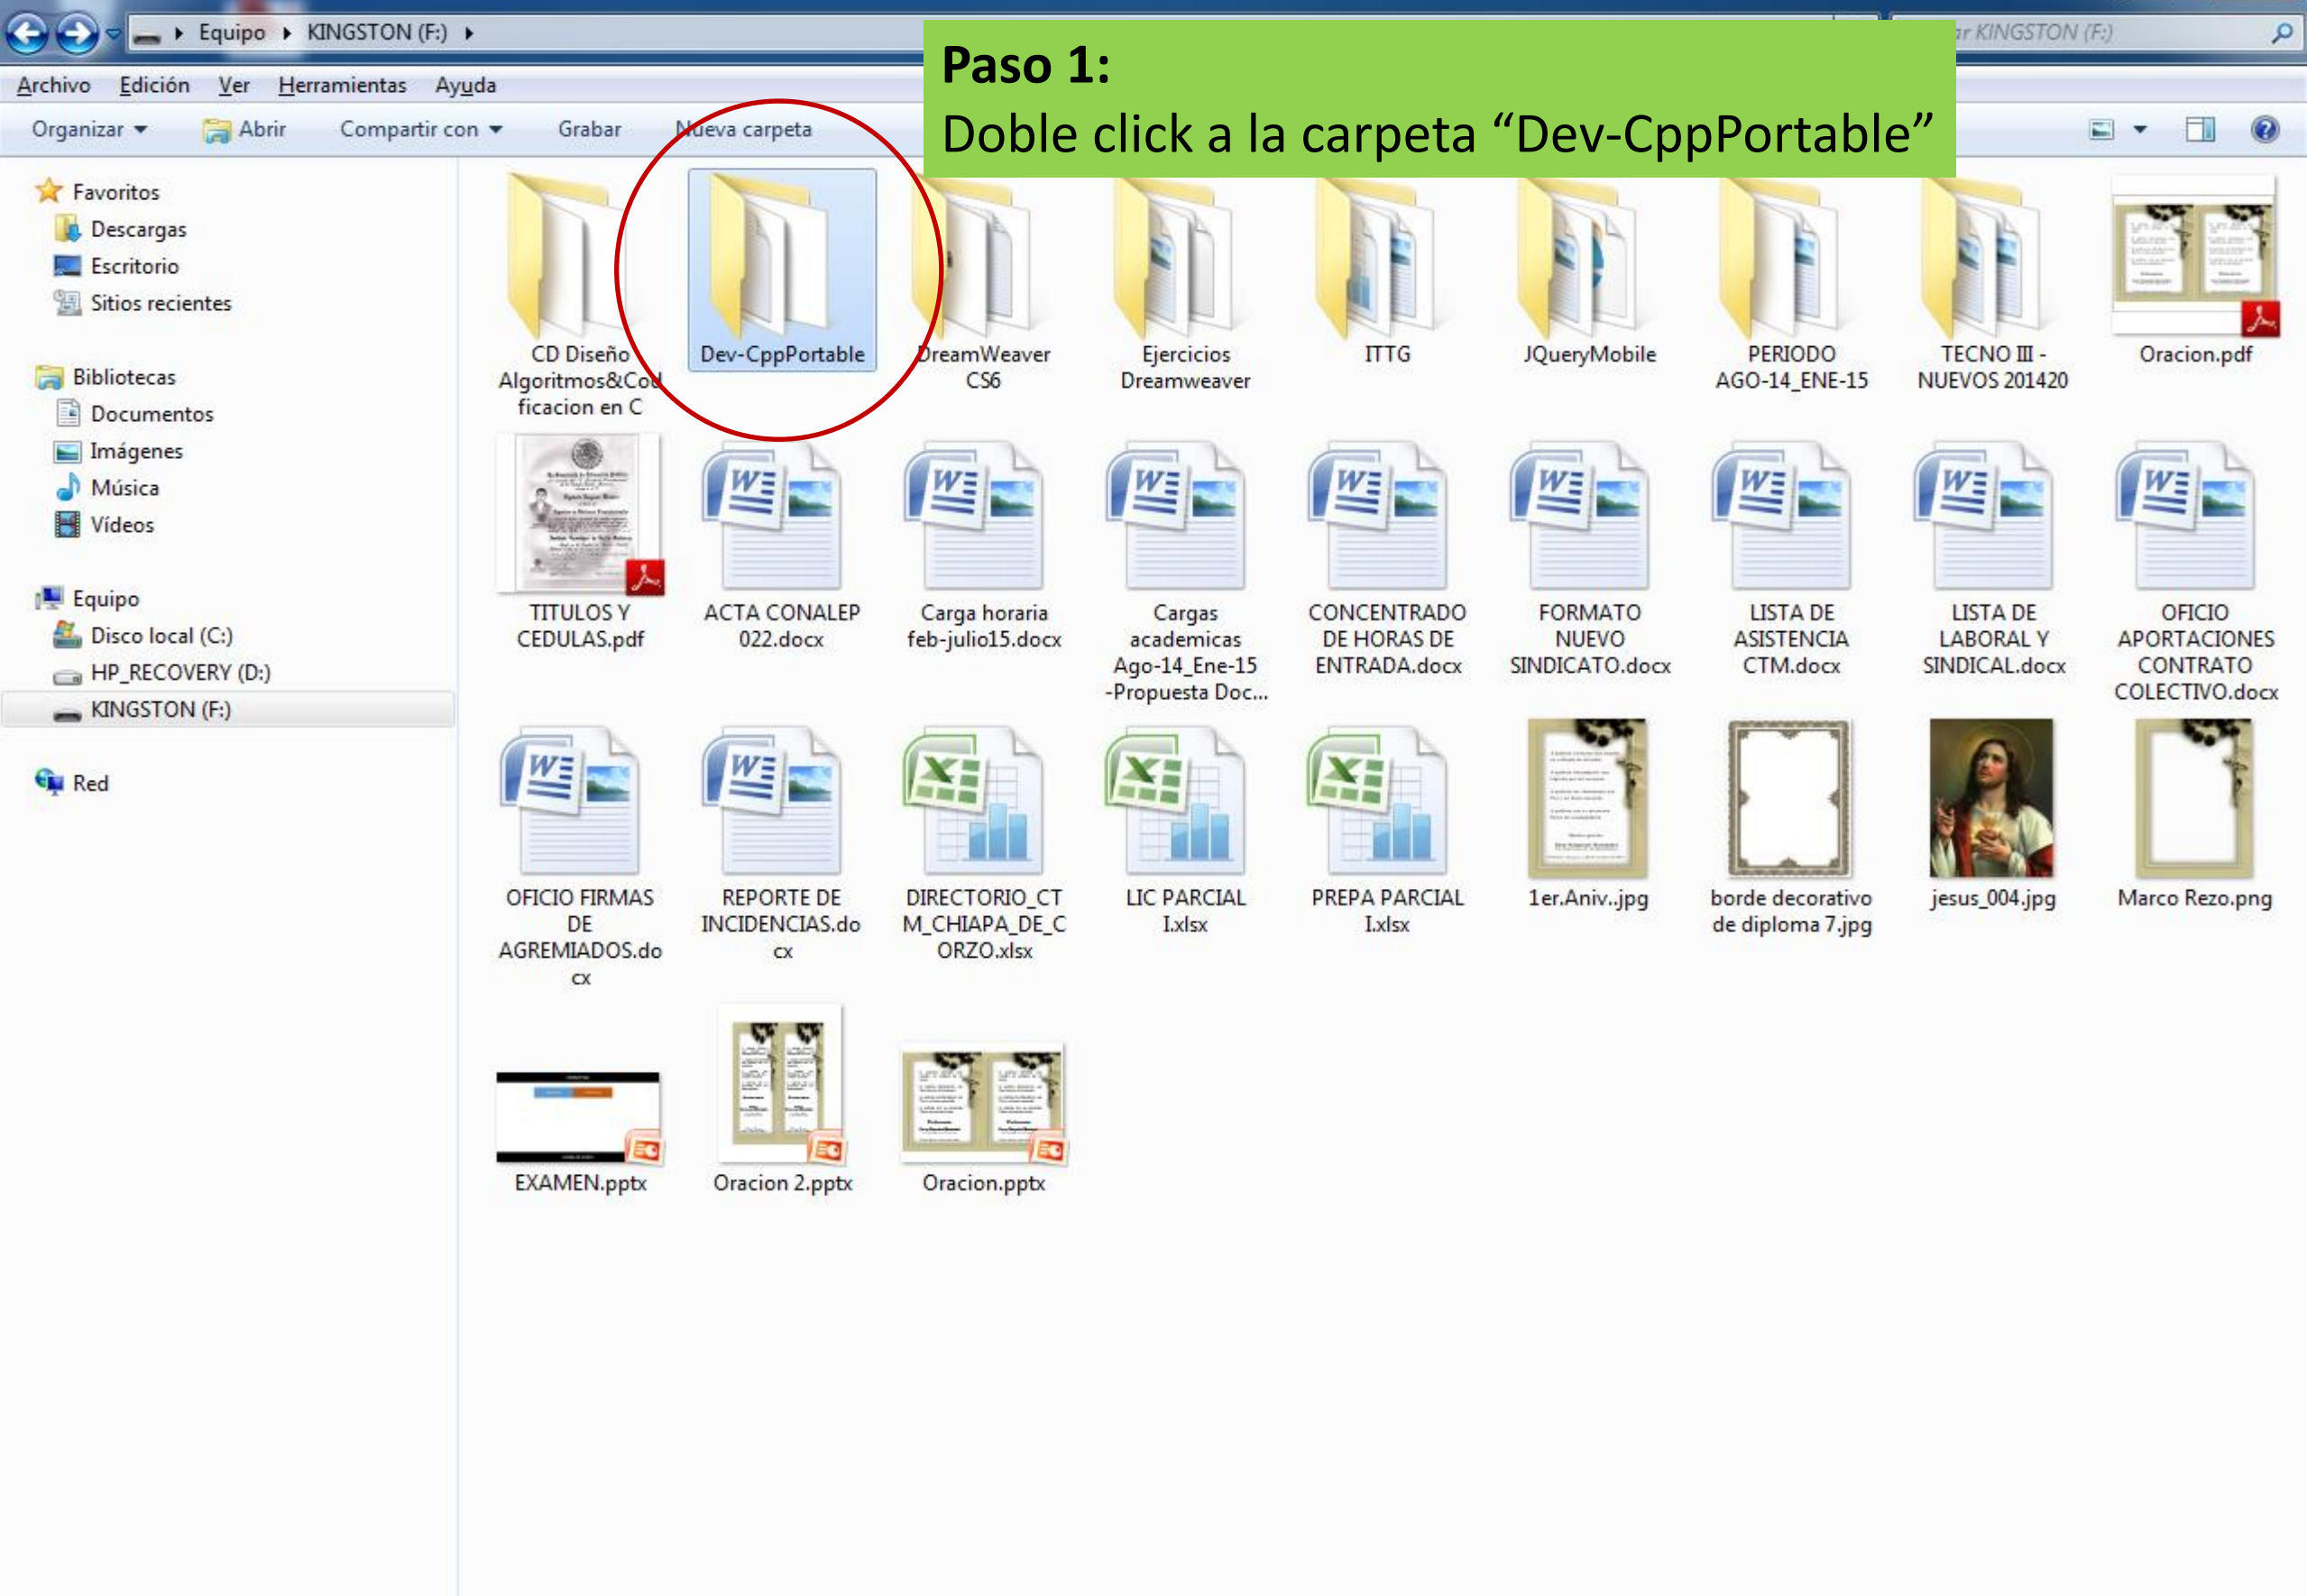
Equipo ▸ KINGSTON (F:) ▸

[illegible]r KINGSTON (F:)

Paso 1:
Doble click a la carpeta “Dev-CppPortable”

Archivo Edición Ver Herramientas Ayuda

Organizar ▾ Abrir Compartir con ▾ Grabar Nueva carpeta

Favoritos
Descargas
Escritorio
Sitios recientes

Bibliotecas
Documentos
Imágenes
Música
Vídeos

Equipo
Disco local (C:)
HP_RECOVERY (D:)
KINGSTON (F:)

Red

CD Diseño Algoritmos&Codificacion en C
Dev-CppPortable
DreamWeaver CS6
Ejercicios Dreamweaver
ITTG
JQueryMobile
PERIODO AGO-14_ENE-15
TECNO III - NUEVOS 201420
Oracion.pdf

TITULOS Y CEDULAS.pdf
ACTA CONALEP 022.docx
Carga horaria feb-julio15.docx
Cargas academicas Ago-14_Ene-15 -Propuesta Doc...
CONCENTRADO DE HORAS DE ENTRADA.docx
FORMATO NUEVO SINDICATO.docx
LISTA DE ASISTENCIA CTM.docx
LISTA DE LABORAL Y SINDICAL.docx
OFICIO APORTACIONES CONTRATO COLECTIVO.docx

OFICIO FIRMAS DE AGREMIADOS.docx
REPORTE DE INCIDENCIAS.docx
DIRECTORIO_CTM_CHIAPA_DE_CORZO.xlsx
LIC PARCIAL I.xlsx
PREPA PARCIAL I.xlsx
1er.Aniv..jpg
borde decorativo de diploma 7.jpg
jesus_004.jpg
Marco Rezo.png

EXAMEN.pptx
Oracion 2.pptx
Oracion.pptx